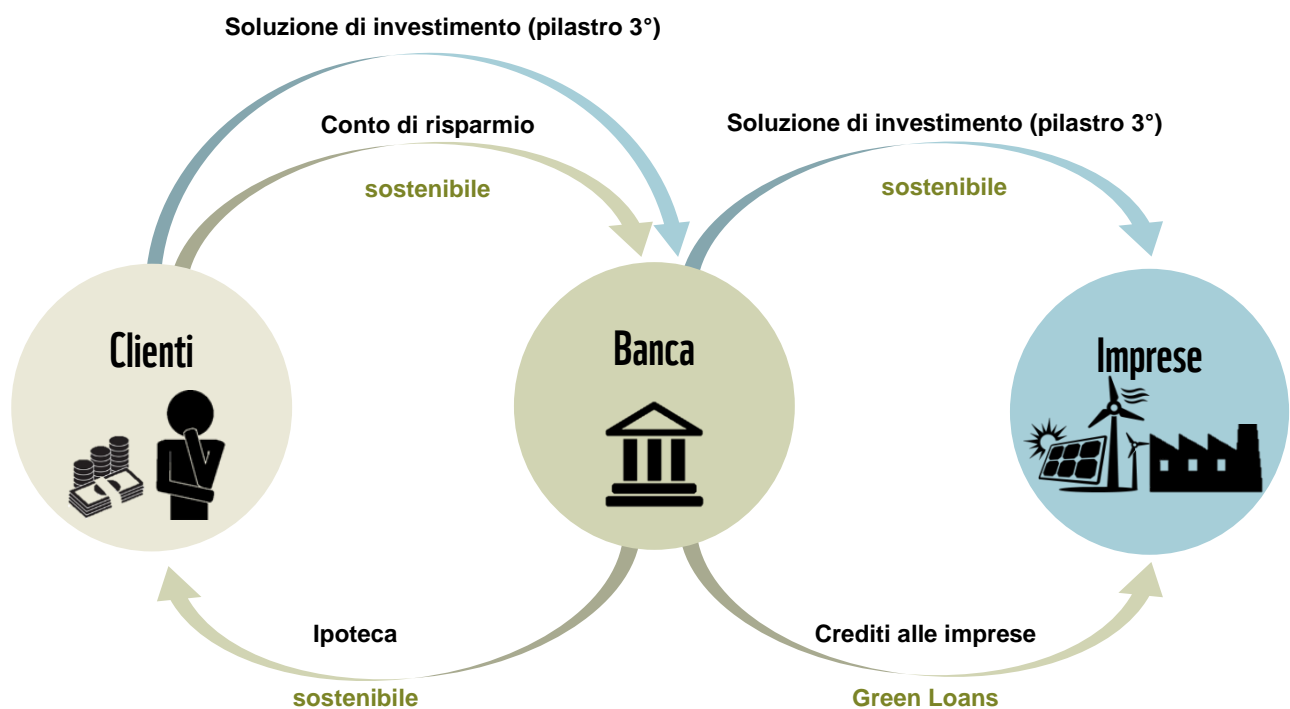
Soluzione di investimento (pilastro 3°)

Conto di risparmio

sostenibile

Soluzione di investimento (pilastro 3°)

sostenibile

Clienti

Banca

Imprese

Ipoteca

sostenibile

Crediti alle imprese

Green Loans